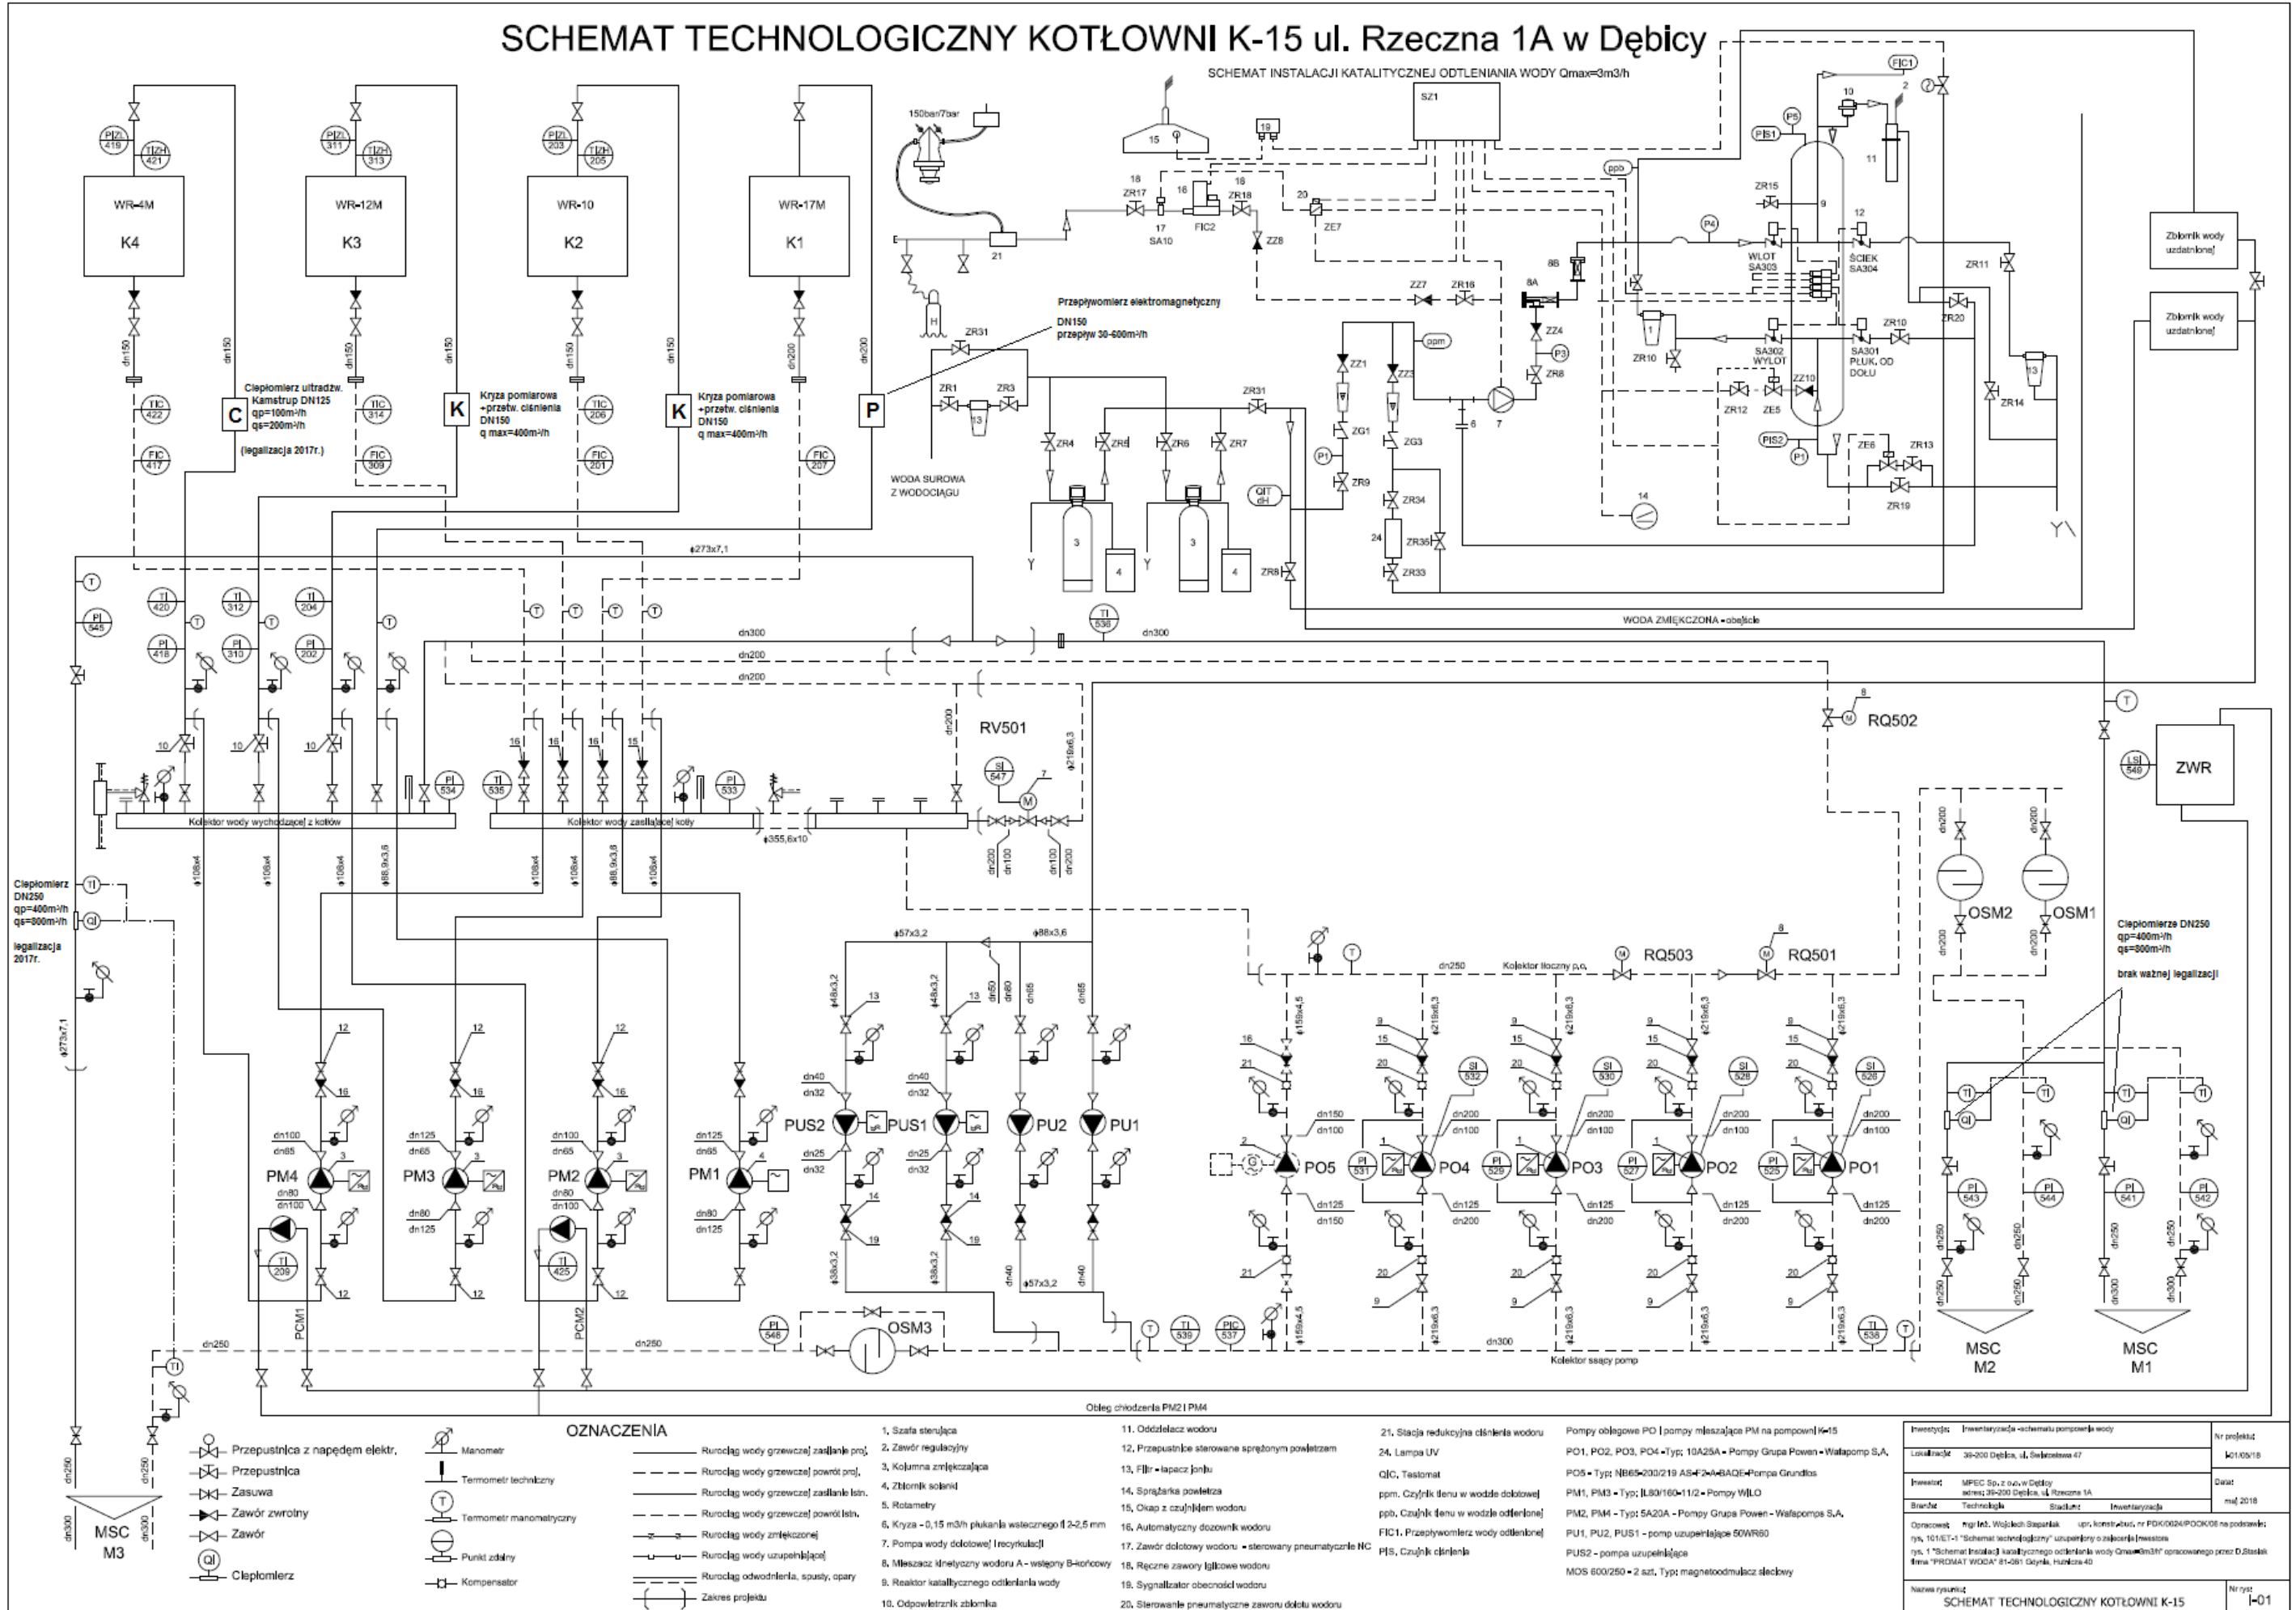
SCHEMAT TECHNOLOGICZNY KOTŁOWNI K-15 ul. Rzeczna 1A w Dębicy

SCHEMAT INSTALACJI KATALITYCZNEJ ODTLENIANIA WODY Qmax=3m3/h

WR-4M K4
WR-12M K3
WR-10 K2
WR-17M K1

PIZL 419, TIZH 421, PIZL 311, TIZH 313, PIZL 203, TIZH 205

Ciepłomierz ultradzw. Kamstrup DN125 qp=100m³/h qs=200m³/h (legalizacja 2017r.)

Kryza pomiarowa +przetw. ciśnienia DN150 q max=400m³/h

Kryza pomiarowa +przetw. ciśnienia DN150 q max=400m³/h

Przepływomierz elektromagnetyczny DN150 przepływ 30-600m³/h

WODA SUROWA Z WODOCIĄGU

150bar/7bar

SZ1

FIC1, PIS1, PIS2, P5, P4, P3, P1, ppb, ppm, QIT dH

WLOT SA303, ŚCIEK SA304, SA302 WYLOT, SA301 PŁUK. OD DOŁU

ZR17, SA10, FIC2, ZR18, ZE7, ZZ8, ZZ7, ZR16, ZZ4, ZR8, ZR15, ZR11, ZR20, ZR10, ZR12, ZE5, ZZ10, ZR14, ZE6, ZR13, ZR19, ZR31, ZR1, ZR3, ZR4, ZR5, ZR6, ZR7, ZZ1, ZZ3, ZG1, ZG3, ZR9, ZR34, ZR35, ZR33, ZR8

Zbiornik wody uzdatnionej

Zbiornik wody uzdatnionej

WODA ZMIĘKCZONA - obejście

ϕ273x7,1

dn300 dn200 dn200

RV501

RQ502

ZWR

Kolektor wody wychodzącej z kotłów

Kolektor wody zasilającej kotły

ϕ355,6x10

Ciepłomierz DN250 qp=400m³/h qs=800m³/h legalizacja 2017r.

OSM2 OSM1

Ciepłomierze DN250 qp=400m³/h qs=800m³/h brak ważnej legalizacji

Kolektor tłoczny p.o. RQ503 RQ501

PM4 PM3 PM2 PM1 PUS2 PUS1 PU2 PU1 PO5 PO4 PO3 PO2 PO1

PCM1 PCM2 OSM3

Kolektor ssący pomp

MSC M2 MSC M1 MSC M3

Obieg chłodzenia PM2 i PM4

OZNACZENIA
Przepustnica z napędem elektr.
Przepustnica
Zasuwa
Zawór zwrotny
Zawór
Ciepłomierz
Manometr
Termometr techniczny
Termometr manometryczny
Punkt zdalny
Kompensator
Rurociąg wody grzewczej zasilanie proj.
Rurociąg wody grzewczej powrót proj.
Rurociąg wody grzewczej zasilanie istn.
Rurociąg wody grzewczej powrót istn.
Rurociąg wody zmiękczonej
Rurociąg wody uzupełniającej
Rurociąg odwodnienia, spusty, opary
Zakres projektu

1. Szafa sterująca
2. Zawór regulacyjny
3. Kolumna zmiękczająca
4. Zbiornik solanki
5. Rotametry
6. Kryza - 0,15 m3/h płukania wstecznego fi 2-2,5 mm
7. Pompa wody dolotowej i recyrkulacji
8. Mieszacz kinetyczny wodoru A - wstępny B-końcowy
9. Reaktor katalitycznego odtleniania wody
10. Odpowietrznik zbiornika
11. Oddzielacz wodoru
12. Przepustnice sterowane sprężonym powietrzem
13. Filtr - łapacz jonitu
14. Sprężarka powietrza
15. Okap z czujnikiem wodoru
16. Automatyczny dozownik wodoru
17. Zawór dolotowy wodoru - sterowany pneumatycznie NC
18. Ręczne zawory iglicowe wodoru
19. Sygnalizator obecności wodoru
20. Sterowanie pneumatyczne zaworu dolotu wodoru
21. Stacja redukcyjna ciśnienia wodoru
24. Lampa UV
QIC. Testomat
ppm. Czujnik tlenu w wodzie dolotowej
ppb. Czujnik tlenu w wodzie odtlenionej
FIC1. Przepływomierz wody odtlenionej
PIS. Czujnik ciśnienia

Pompy obiegowe PO i pompy mieszające PM na pompowni K-15
PO1, PO2, PO3, PO4 - Typ: 10A25A - Pompy Grupa Powen - Wafapomp S.A.
PO5 - Typ: NB65-200/219 AS-F2-A-BAQE - Pompa Grundfos
PM1, PM3 - Typ: IL80/160-11/2 - Pompy WILO
PM2, PM4 - Typ: 5A20A - Pompy Grupa Powen - Wafapomps S.A.
PU1, PU2, PUS1 - pomp uzupełniające 50WR60
PUS2 - pompa uzupełniająca
MOS 600/250 - 2 szt. Typ: magnetoodmulacz sieciowy

Inwestycja: Inwentaryzacja - schematu pompowni wody
Lokalizacja: 39-200 Dębica, ul. Świętosława 47
Inwestor: MPEC Sp. z o.o. w Dębicy adres: 39-200 Dębica, ul. Rzeczna 1A
Branża: Technologia Stadium: Inwentaryzacja
Opracował: mgr inż. Wojciech Stepaniak
Nr projektu: I-01/05/18
Data: maj 2018
Nazwa rysunku: SCHEMAT TECHNOLOGICZNY KOTŁOWNI K-15
Nr rys: I-01